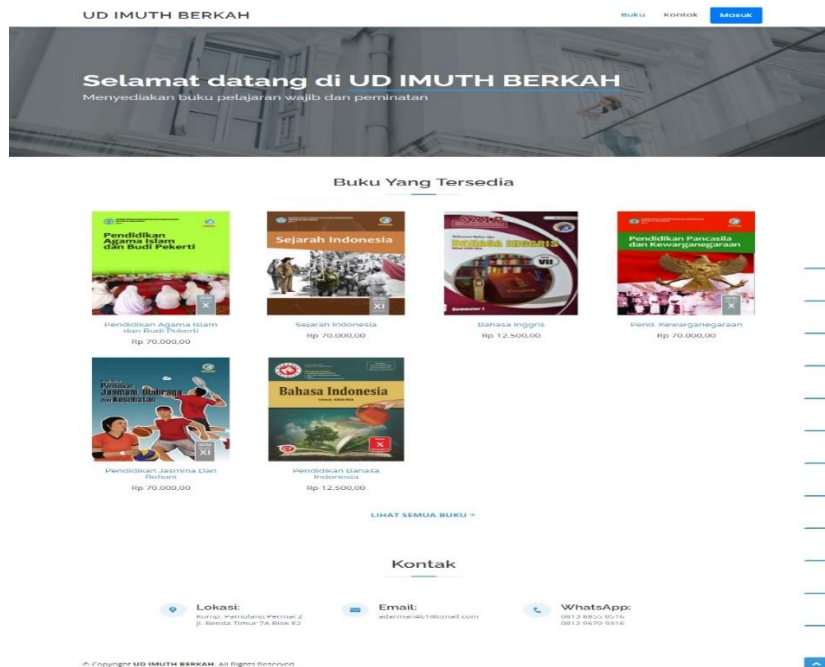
UD IMUTH BERKAH

Buku Kontak Masuk

Selamat datang di UD IMUTH BERKAH

Menyediakan buku pelajaran wajib dan peminatan

Buku Yang Tersedia

Pendidikan Agama Islam dan Budi Pekerti

X

Pendidikan Agama Islam dan Budi Pekerti

Rp 70.000,00

Sejarah Indonesia

XI

Sejarah Indonesia

Rp 70.000,00

Bahasa Inggris

VII

Bahasa Inggris

Rp 12.500,00

Pendidikan Pancasila dan Kewarganegaraan

X

Pend. Kewarganegaraan

Rp 70.000,00

Pendidikan Jasmani, Olahraga dan Kesehatan

XI

Pendidikan Jasmina Dan Rohani

Rp 70.000,00

Bahasa Indonesia

X

Pendidikan Bahasa Indonesia

Rp 12.500,00

LIHAT SEMUA BUKU →

Kontak

Lokasi:
Komp. Pamulang Permai 2
Jl. Benda Timur 7A Blok E2

Email:
adarmani4614@gmail.com

WhatsApp:
0813 8855 8516
0812 9670 9316

© Copyright UD IMUTH BERKAH. All Rights Reserved